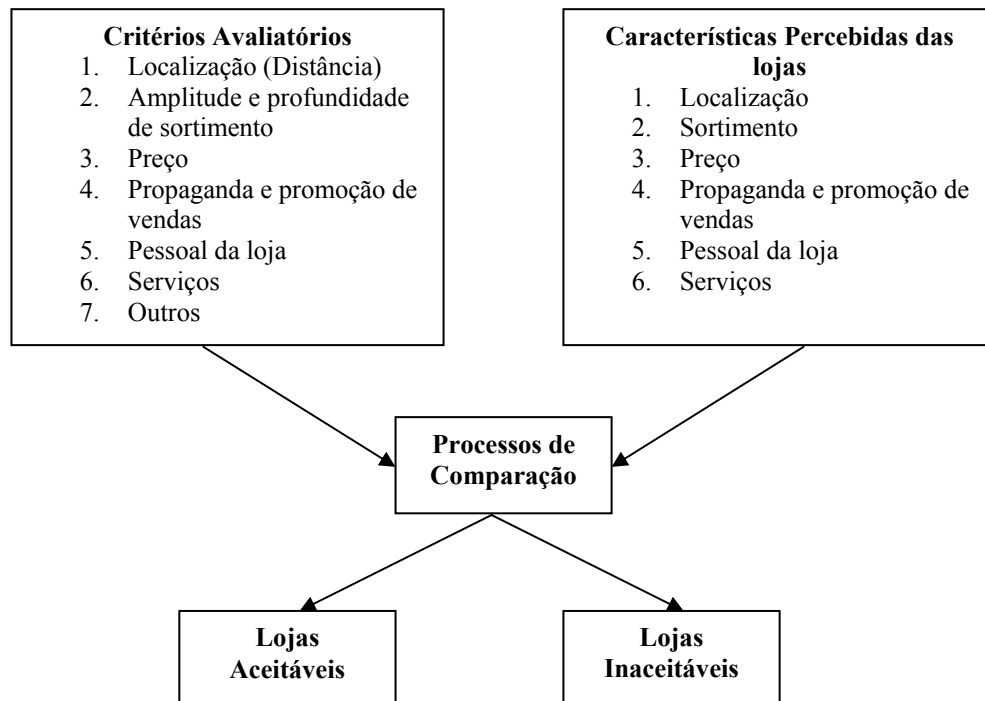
**Critérios Avaliatórios**
1. Localização (Distância)
2. Amplitude e profundidade de sortimento
3. Preço
4. Propaganda e promoção de vendas
5. Pessoal da loja
6. Serviços
7. Outros

**Características Percebidas das lojas**
1. Localização
2. Sortimento
3. Preço
4. Propaganda e promoção de vendas
5. Pessoal da loja
6. Serviços

**Processos de Comparação**

**Lojas Aceitáveis**

**Lojas Inaceitáveis**